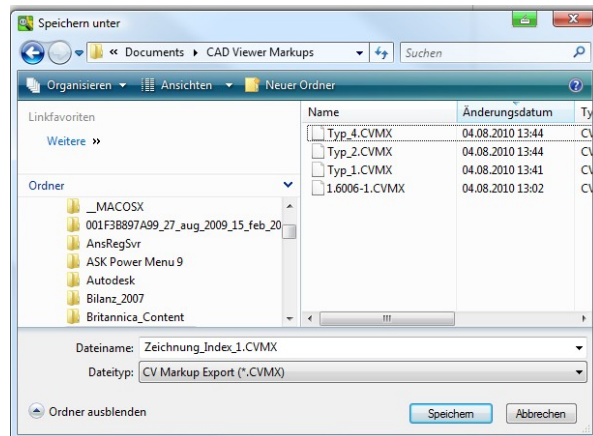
Speichern unter

« Documents ▸ CAD Viewer Markups

Suchen

Organisieren ▾ Ansichten ▾ Neuer Ordner

Linkfavoriten

Weitere »

Ordner

__MACOSX
001F3B897A99_27_aug_2009_15_feb_20
AnsRegSvr
ASK Power Menu 9
Autodesk
Bilanz_2007
Britannica_Content

| Name | Änderungsdatum | Ty |
|---|---|---|
| Typ_4.CVMX | 04.08.2010 13:44 | C\ |
| Typ_2.CVMX | 04.08.2010 13:44 | C\ |
| Typ_1.CVMX | 04.08.2010 13:41 | C\ |
| 1.6006-1.CVMX | 04.08.2010 13:02 | C\ |

Dateiname: Zeichnung_Index_1.CVMX

Dateityp: CV Markup Export (*.CVMX)

Ordner ausblenden

Speichern

Abbrechen